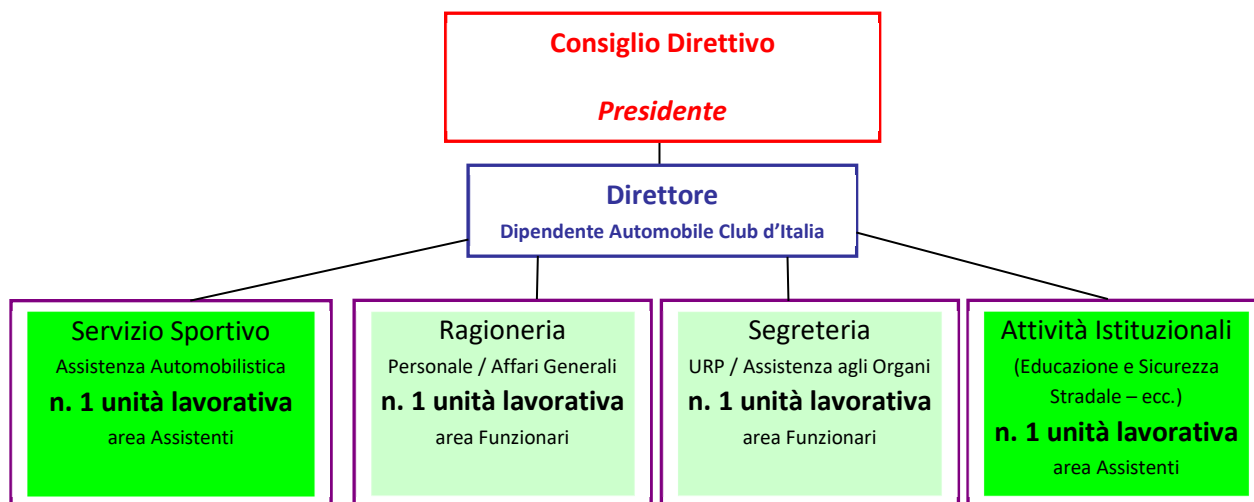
Consiglio Direttivo

Presidente

Direttore

Dipendente Automobile Club d’Italia

Servizio Sportivo

Assistenza Automobilistica

n. 1 unità lavorativa

area Assistenti

Ragioneria

Personale / Affari Generali

n. 1 unità lavorativa

area Funzionari

Segreteria

URP / Assistenza agli Organi

n. 1 unità lavorativa

area Funzionari

Attività Istituzionali

(Educazione e Sicurezza Stradale – ecc.)

n. 1 unità lavorativa

area Assistenti